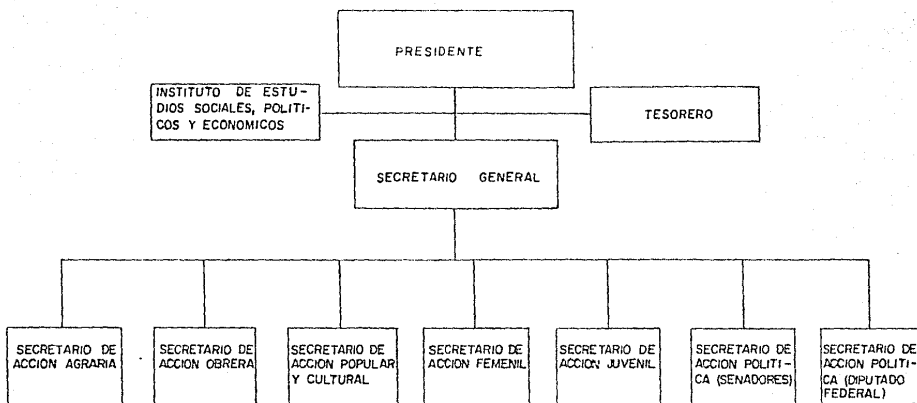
PRESIDENTE

INSTITUTO DE ESTUDIOS SOCIALES, POLITICOS Y ECONOMICOS

TESORERO

SECRETARIO GENERAL

SECRETARIO DE ACCION AGRARIA

SECRETARIO DE ACCION OBRERA

SECRETARIO DE ACCION POPULAR Y CULTURAL

SECRETARIO DE ACCION FEMENIL

SECRETARIO DE ACCION JUVENIL

SECRETARIO DE ACCION POLITICA (SENADORES)

SECRETARIO DE ACCION POLITICA (DIPUTADO FEDERAL)